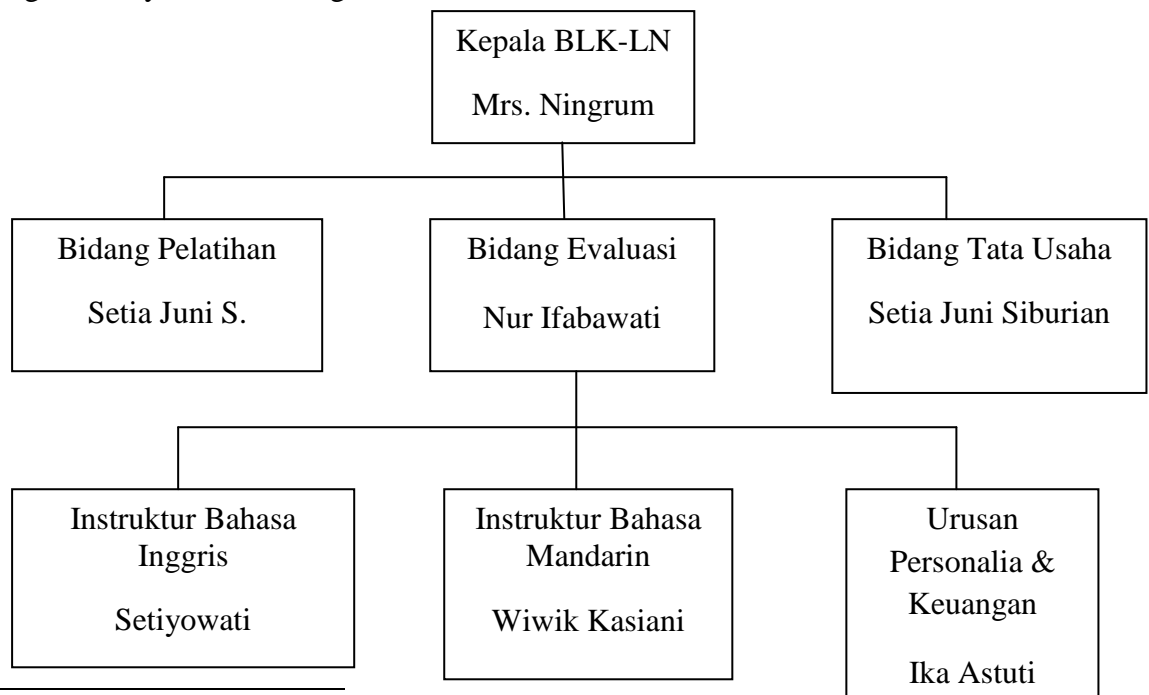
Kepala BLK-LN

Mrs. Ningrum

Bidang Pelatihan

Setia Juni S.

Bidang Evaluasi

Nur Ifabawati

Bidang Tata Usaha

Setia Juni Siburian

Instruktur Bahasa Inggris

Setiyowati

Instruktur Bahasa Mandarin

Wiwik Kasiani

Urusan Personalia & Keuangan

Ika Astuti